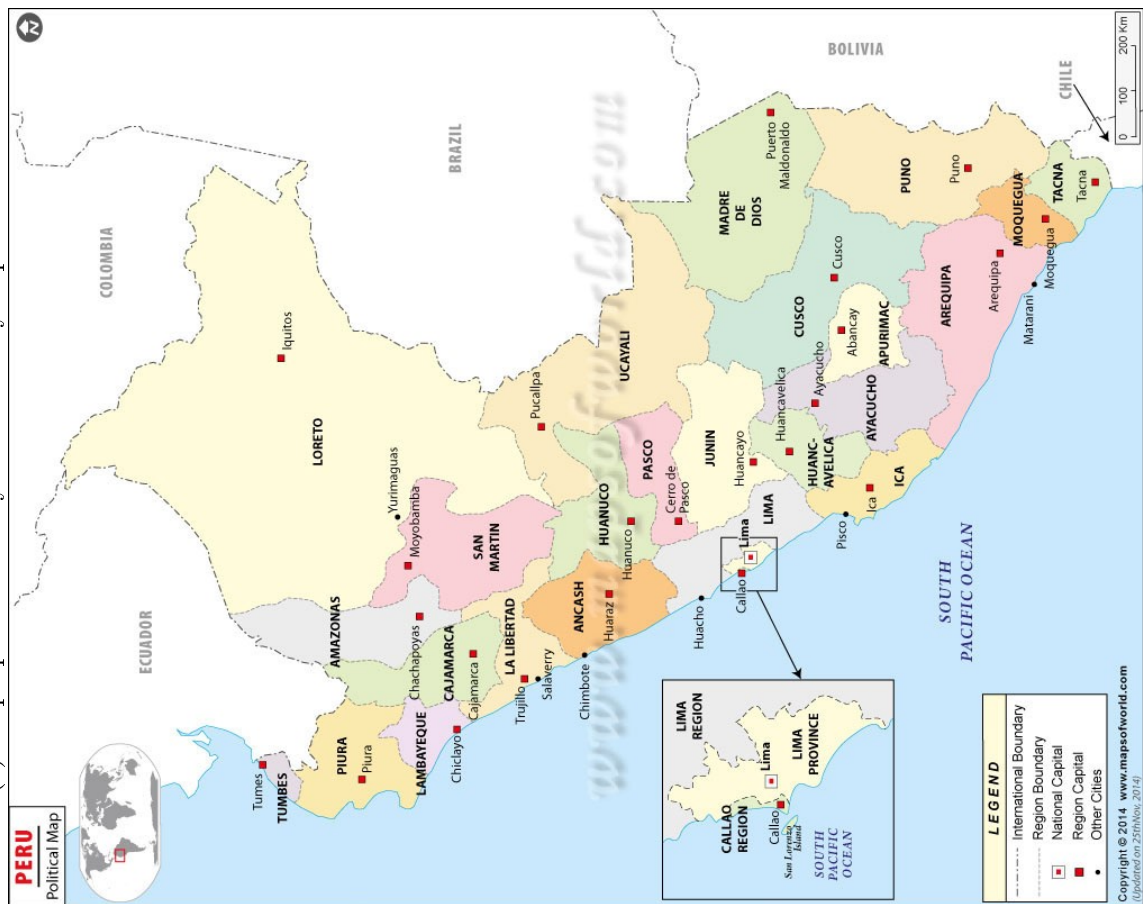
PERU
Political Map

COLOMBIA
ECUADOR
BRAZIL
BOLIVIA
CHILE

0 100 200 Km

LORETO
Iquitos
Yurimaguas
Moyobamba
SAN MARTIN
AMAZONAS
Chachapoyas
CAJAMARCA
Cajamarca
LAMBAYEQUE
Chiclayo
PIURA
Piura
TUMBES
Tumes
LA LIBERTAD
Trujillo
Salaverry
Chimbote
ANCASH
Huaraz
HUANUCO
Huanuco
UCAYALI
Pucallpa
PASCO
Cerro de Pasco
JUNIN
Huancayo
LIMA
Lima
Callao
Huacho
HUANC-AVELICA
Huancavelica
ICA
Ica
Pisco
AYACUCHO
Ayacucho
APURIMAC
Abancay
CUSCO
Cusco
MADRE DE DIOS
Puerto Maldonaldo
PUNO
Puno
AREQUIPA
Arequipa
Matarani
MOQUEGUA
Moquegua
TACNA
Tacna

SOUTH PACIFIC OCEAN

LIMA REGION
LIMA PROVINCE
Lima
CALLAO REGION
Callao
San Lorenzo Island
SOUTH PACIFIC OCEAN

LEGEND
International Boundary
Region Boundary
National Capital
Region Capital
Other Cities

Copyright © 2014 www.mapsofworld.com
(Updated on 25thNov, 2014)

www.mapsofworld.com